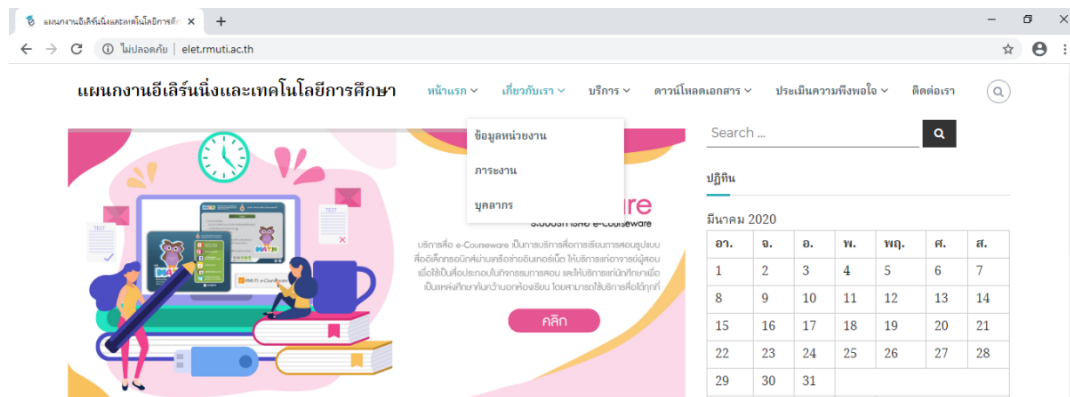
แผนกงานอีเลิร์นนิ่งและเทคโนโลยีการศึก ×

ไม่ปลอดภัย | elet.rmuti.ac.th

แผนกงานอีเลิร์นนิ่งและเทคโนโลยีการศึกษา

หน้าแรก เกี่ยวกับเรา บริการ ดาวน์โหลดเอกสาร ประเมินความพึงพอใจ ติดต่อเรา

ข้อมูลหน่วยงาน
ภาระงาน
บุคลากร

ware
ระบบบริการสื่อ e-Courseware

บริการสื่อ e-Courseware เป็นการบริการสื่อการเรียนการสอนรูปแบบสื่ออิเล็กทรอนิกส์ผ่านเครือข่ายอินเทอร์เน็ต ให้บริการแก่อาจารย์ผู้สอนเพื่อใช้เป็นสื่อประกอบในกิจกรรมการสอน และให้บริการแก่นักศึกษาเพื่อเป็นแหล่งศึกษาค้นคว้านอกห้องเรียน โดยสามารถใช้บริการสื่อได้ทุกที่

คลิก

Search ...

ปฏิทิน

มีนาคม 2020

| อา. | จ. | อ. | พ. | พฤ. | ศ. | ส. |
|---|---|---|---|---|---|---|
| 1 | 2 | 3 | 4 | 5 | 6 | 7 |
| 8 | 9 | 10 | 11 | 12 | 13 | 14 |
| 15 | 16 | 17 | 18 | 19 | 20 | 21 |
| 22 | 23 | 24 | 25 | 26 | 27 | 28 |
| 29 | 30 | 31 | | | | |